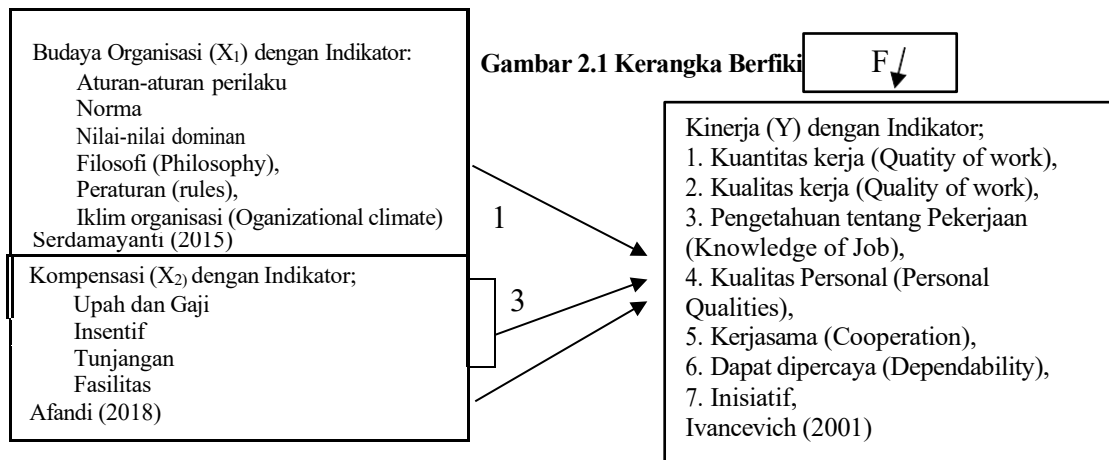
Budaya Organisasi ($X_1$) dengan Indikator:
Aturan-aturan perilaku
Norma
Nilai-nilai dominan
Filosofi (Philosophy),
Peraturan (rules),
Iklim organisasi (Oganizational climate)
Serdamayantı (2015)

Gambar 2.1 Kerangka Berfiki

F

Kinerja (Y) dengan Indikator;
1. Kuantitas kerja (Quatity of work),
2. Kualitas kerja (Quality of work),
3. Pengetahuan tentang Pekerjaan (Knowledge of Job),
4. Kualitas Personal (Personal Qualities),
5. Kerjasama (Cooperation),
6. Dapat dipercaya (Dependability),
7. Inisiatif,
Ivancevich (2001)

1

3

Kompensasi ($X_{2)}$ dengan Indikator;
Upah dan Gaji
Insentif
Tunjangan
Fasilitas
Afandi (2018)